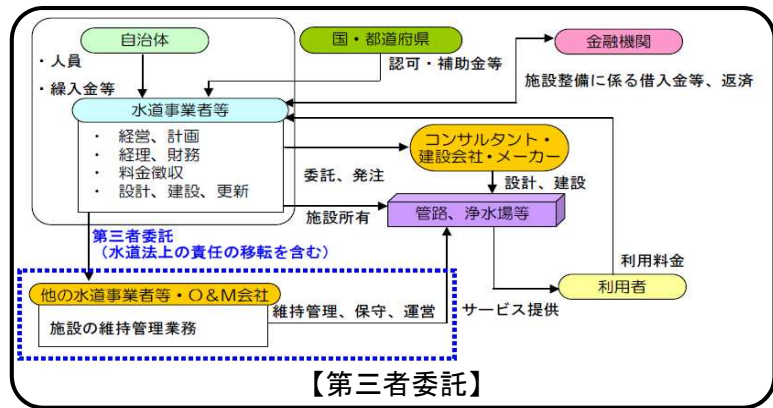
自治体

国・都道府県

金融機関

・人員

・繰入金等

認可・補助金等

施設整備に係る借入金等、返済

水道事業者等

・ 経営、計画
・ 経理、財務
・ 料金徴収
・ 設計、建設、更新

コンサルタント・建設会社・メーカー

委託、発注

設計、建設

施設所有

管路、浄水場等

第三者委託
（水道法上の責任の移転を含む）

利用料金

他の水道事業者等・O&M会社

施設の維持管理業務

維持管理、保守、運営

サービス提供

利用者

【第三者委託】